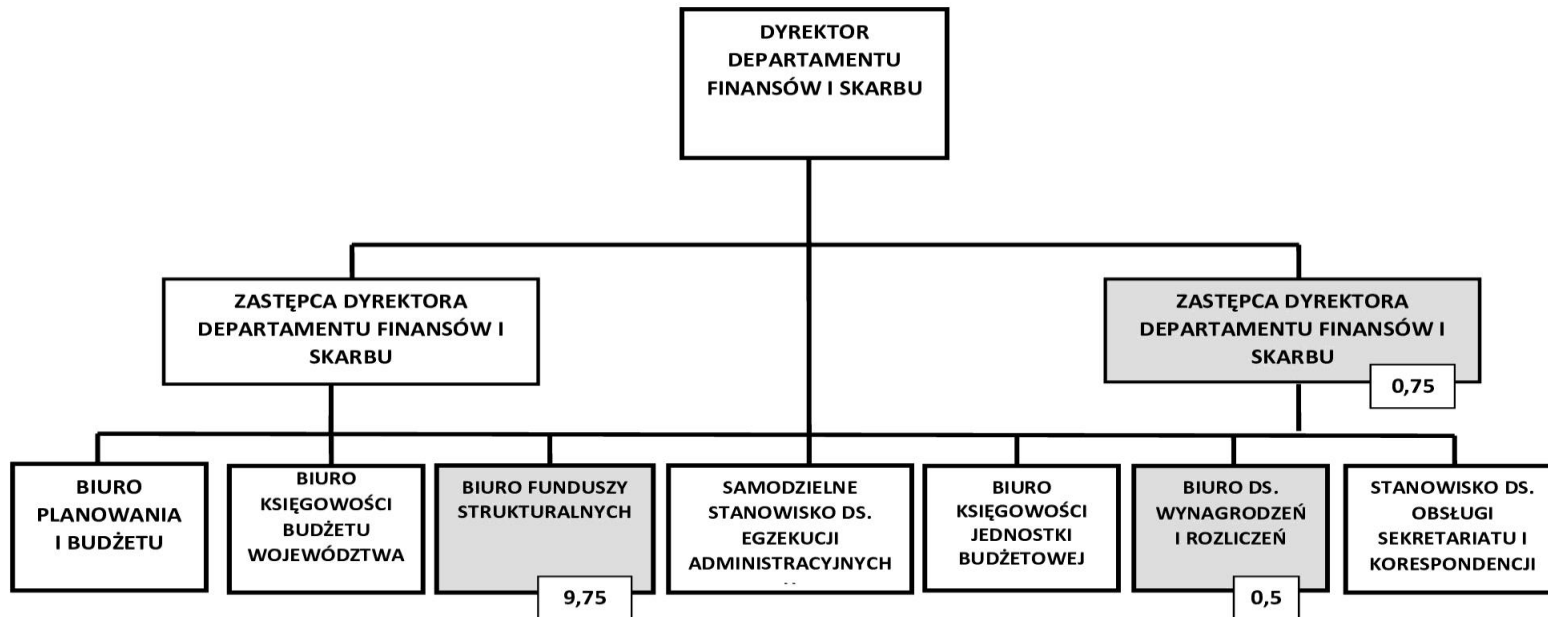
DYREKTOR DEPARTAMENTU FINANSÓW I SKARBU

ZASTĘPCA DYREKTORA DEPARTAMENTU FINANSÓW I SKARBU

ZASTĘPCA DYREKTORA DEPARTAMENTU FINANSÓW I SKARBU

0,75

BIURO PLANOWANIA I BUDŻETU

BIURO KSIĘGOWOŚCI BUDŻETU WOJEWÓDZTWA

BIURO FUNDUSZY STRUKTURALNYCH

9,75

SAMODZIELNE STANOWISKO DS. EGZEKUCJI ADMINISTRACYJNYCH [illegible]

BIURO KSIĘGOWOŚCI JEDNOSTKI BUDŻETOWEJ

BIURO DS. WYNAGRODZEŃ I ROZLICZEŃ

0,5

STANOWISKO DS. OBSŁUGI SEKRETARIATU I KORESPONDENCJI